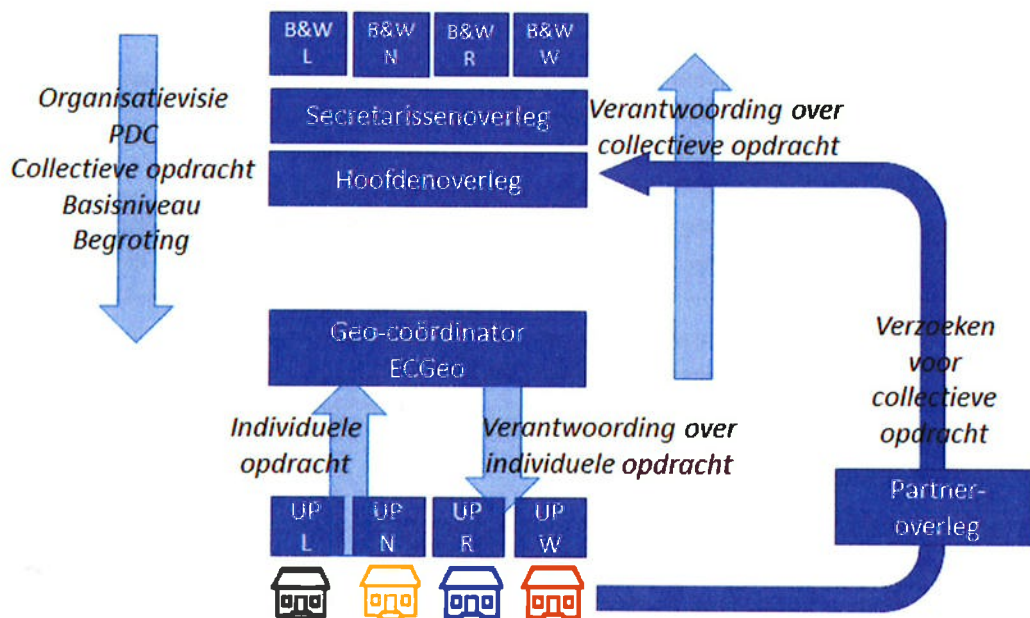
B&W L
B&W N
B&W R
B&W W

Secretarissenoverleg

Hoofdenoverleg

Organisatievisie
PDC
Collectieve opdracht
Basisniveau
Begroting

Verantwoording over collectieve opdracht

Geo-coördinator
ECGeo

Verzoeken voor collectieve opdracht

Individuele opdracht

Verantwoording over individuele opdracht

UP L
UP N
UP R
UP W

Partner-overleg